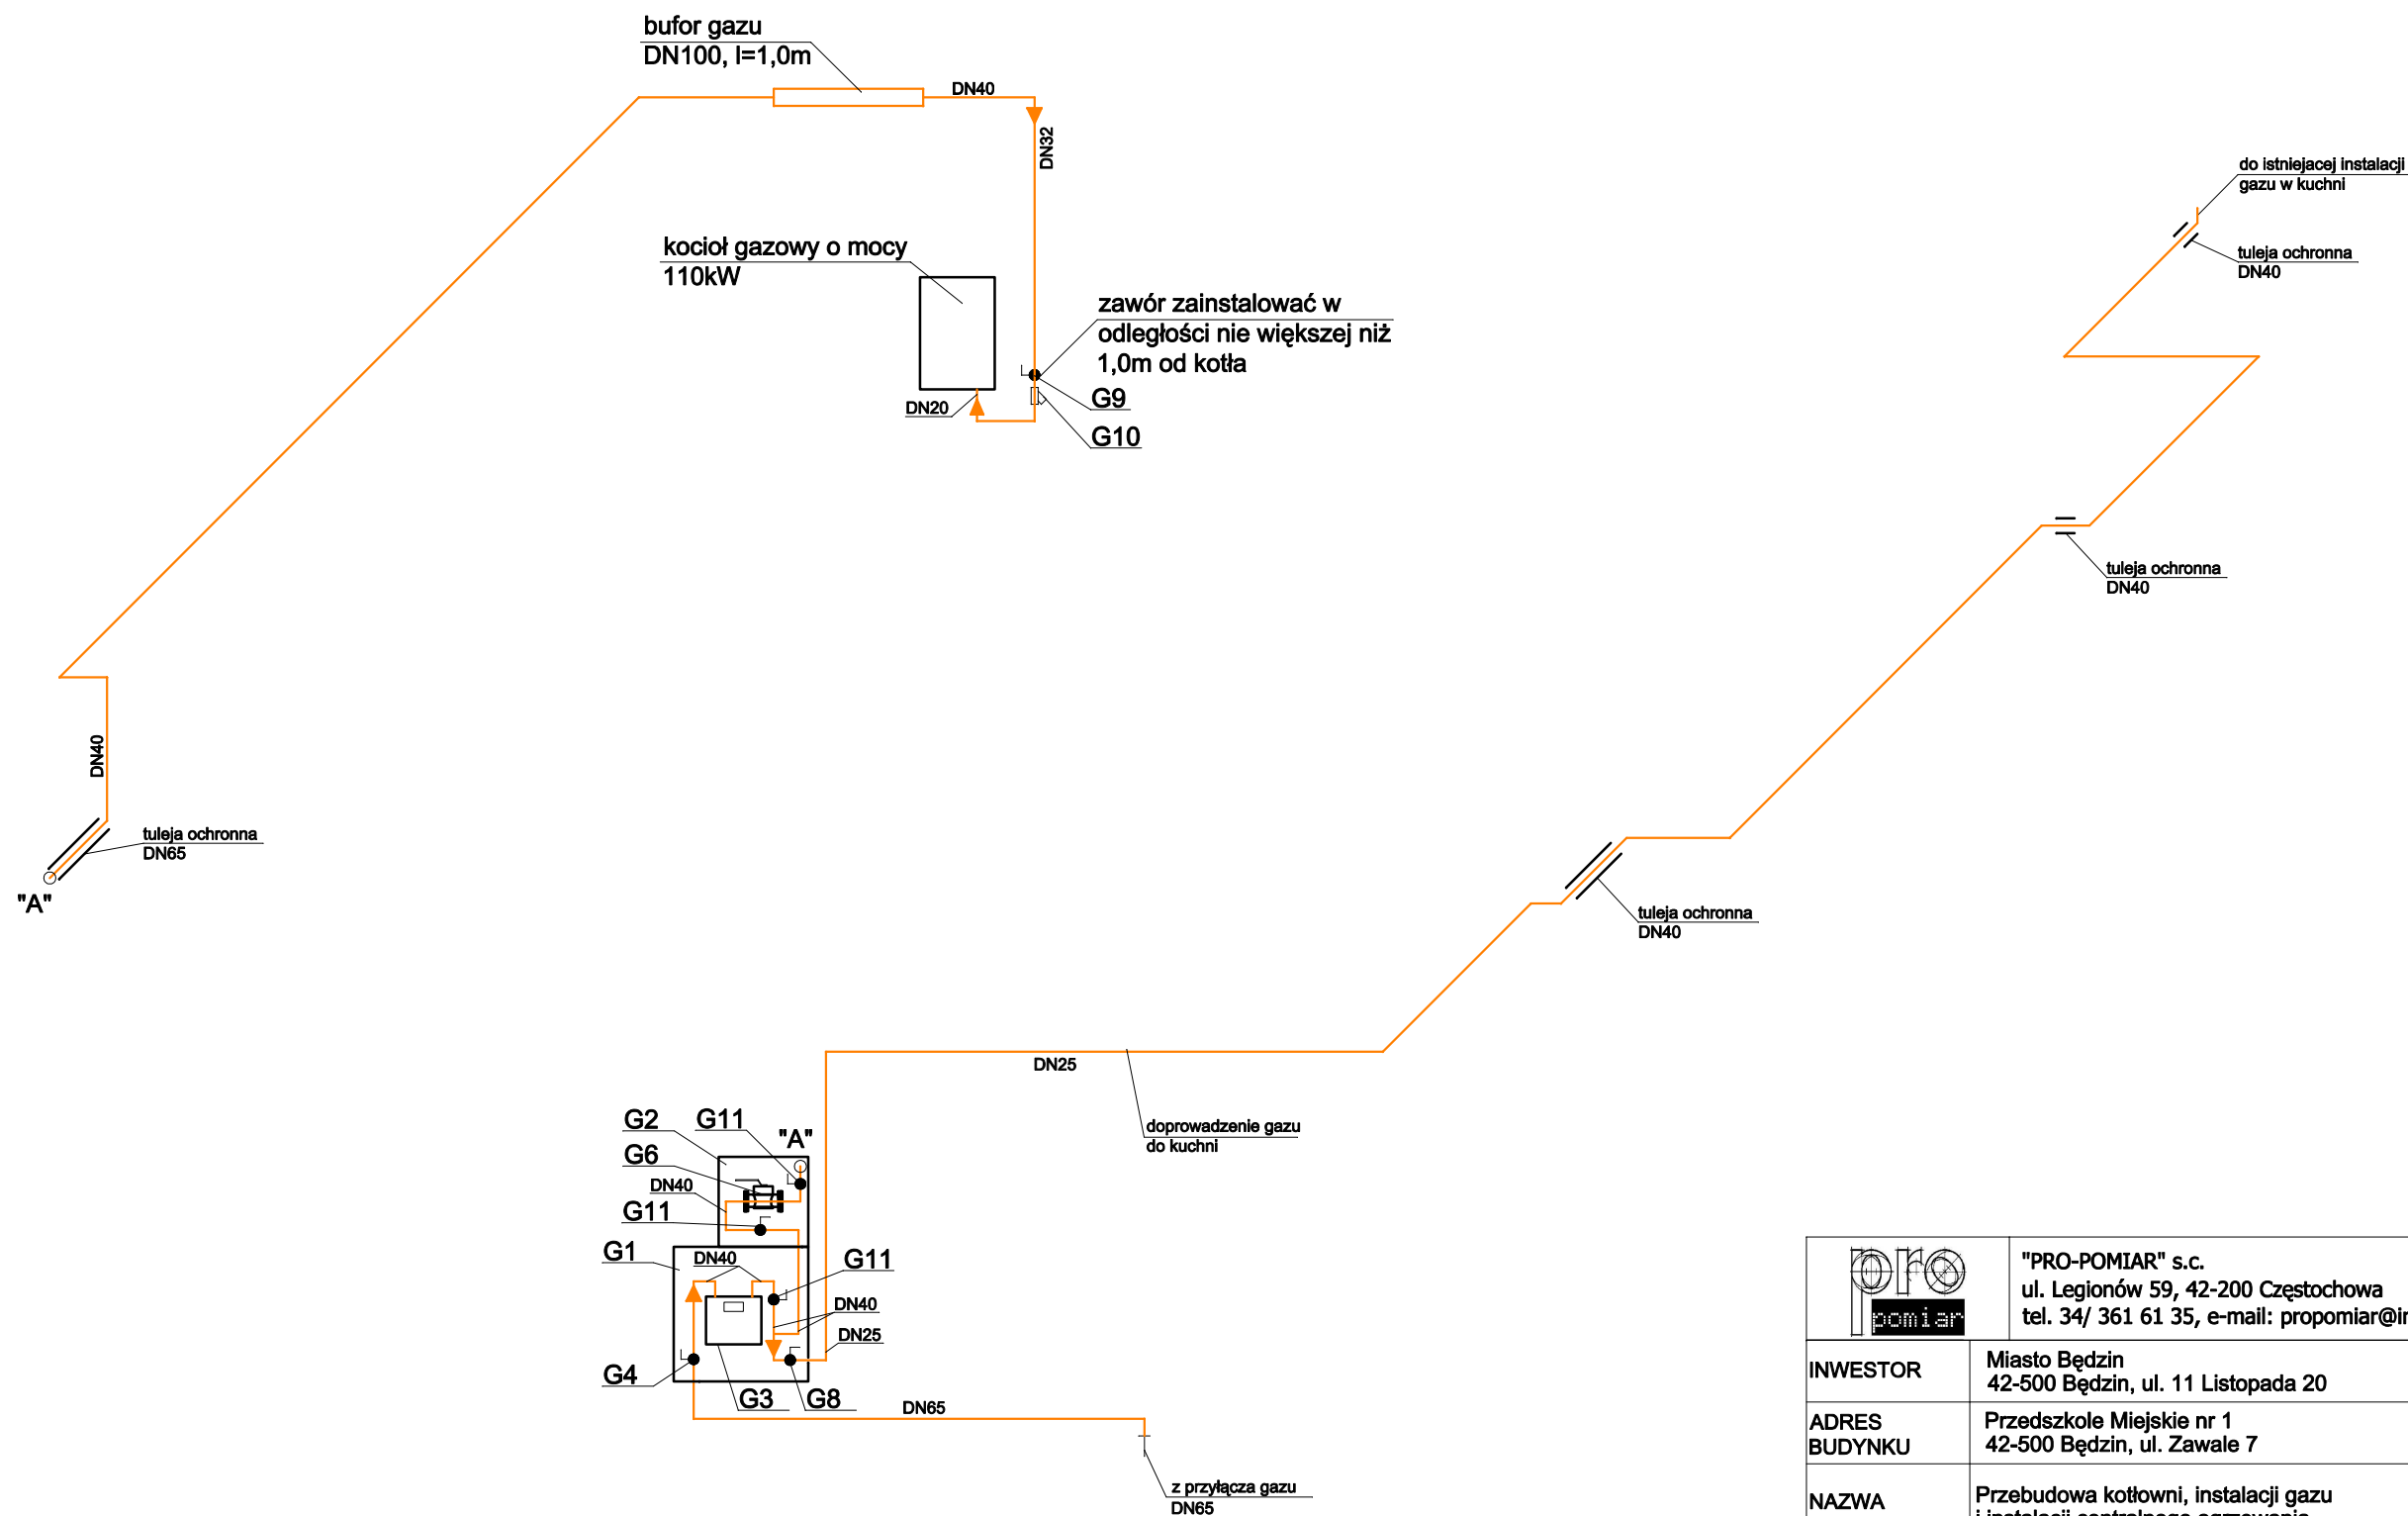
bufor gazu
DN100, l=1,0m

DN40

DN32

kocioł gazowy o mocy
110kW

zawór zainstalować w
odległości nie większej niż
1,0m od kotła

DN20

G9

G10

do istniejacej instalacji
gazu w kuchni

tuleja ochronna
DN40

tuleja ochronna
DN40

DN40

tuleja ochronna
DN65

"A"

tuleja ochronna
DN40

DN25

doprowadzenie gazu
do kuchni

G2 G11 "A"
G6
DN40
G11
G1
DN40
G11
DN40
DN25
G4
G3 G8
DN65

z przyłącza gazu
DN65

pro pomiar

"PRO-POMIAR" s.c.
ul. Legionów 59, 42-200 Częstochowa
tel. 34/ 361 61 35, e-mail: propomiar@i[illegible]

| INWESTOR | Miasto Będzin 42-500 Będzin, ul. 11 Listopada 20 |
|---|---|
| ADRES BUDYNKU | Przedszkole Miejskie nr 1 42-500 Będzin, ul. Zawale 7 |
| NAZWA | Przebudowa kotłowni, instalacji gazu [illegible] |